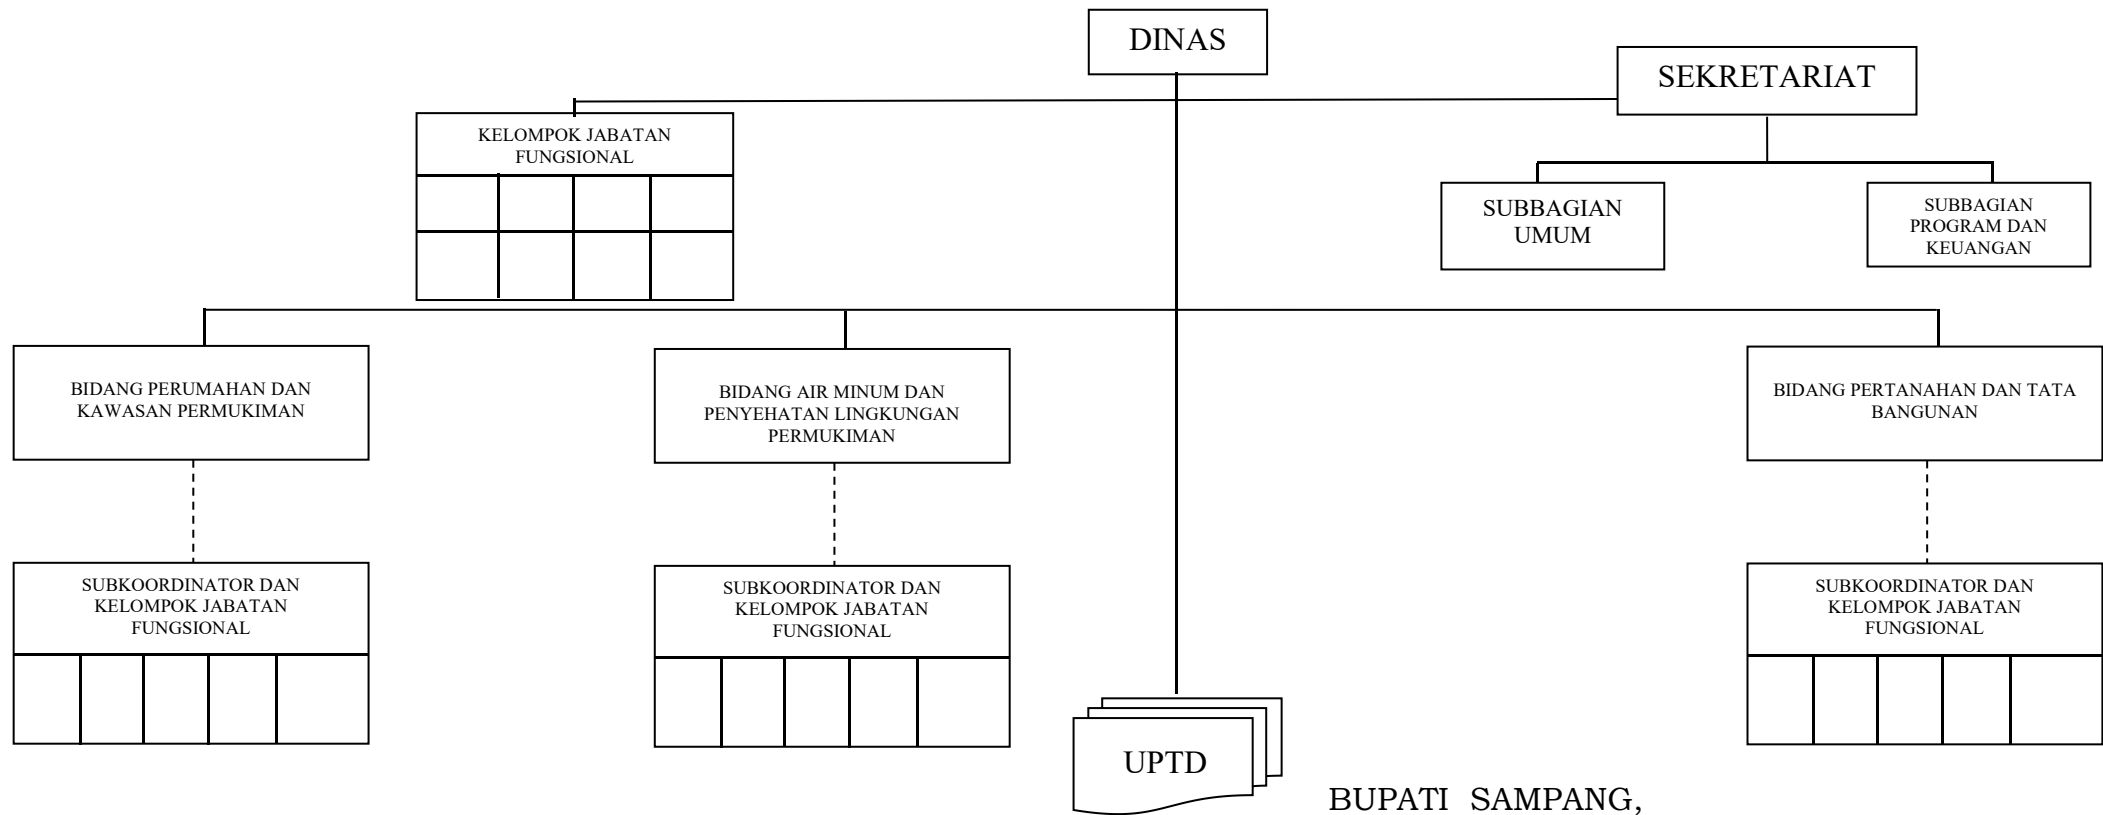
DINAS

SEKRETARIAT

KELOMPOK JABATAN FUNGSIONAL

SUBBAGIAN UMUM

SUBBAGIAN PROGRAM DAN KEUANGAN

BIDANG PERUMAHAN DAN KAWASAN PERMUKIMAN

BIDANG AIR MINUM DAN PENYEHATAN LINGKUNGAN PERMUKIMAN

BIDANG PERTANAHAN DAN TATA BANGUNAN

SUBKOORDINATOR DAN KELOMPOK JABATAN FUNGSIONAL

SUBKOORDINATOR DAN KELOMPOK JABATAN FUNGSIONAL

SUBKOORDINATOR DAN KELOMPOK JABATAN FUNGSIONAL

UPTD

BUPATI SAMPANG,